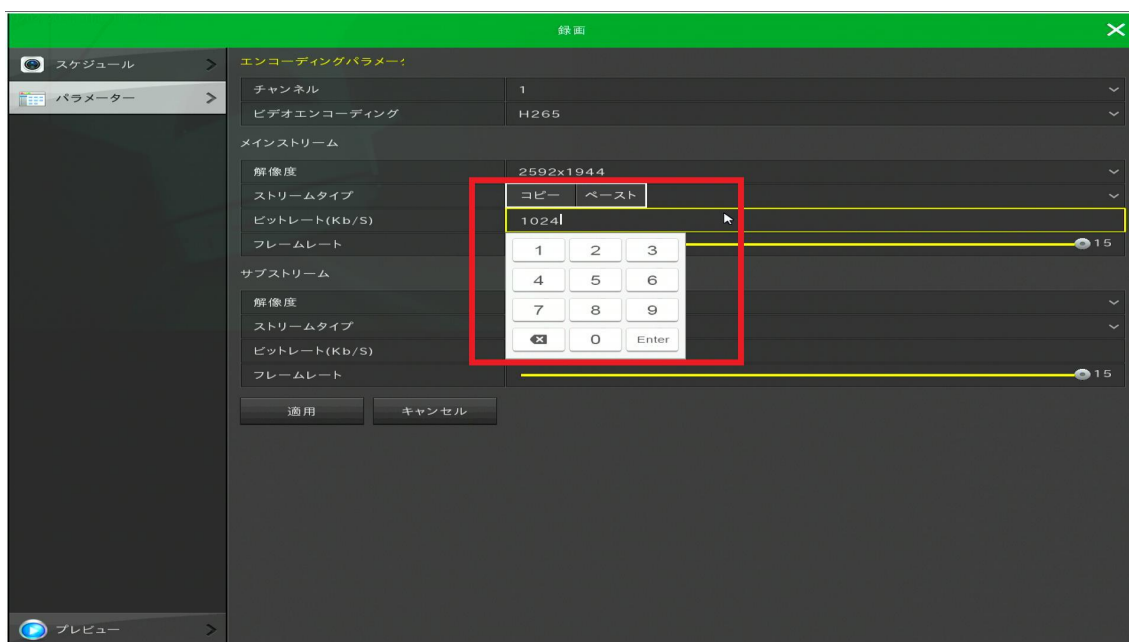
録画

スケジュール

パラメーター

エンコーディングパラメー:

チャンネル 1

ビデオエンコーディング H265

メインストリーム

解像度 2592x1944

ストリームタイプ

コピー ペースト

ビットレート(Kb/S) 1024

フレームレート 15

1 2 3
4 5 6
7 8 9
0 Enter

サブストリーム

解像度

ストリームタイプ

ビットレート(Kb/S)

フレームレート 15

適用 キャンセル

プレビュー